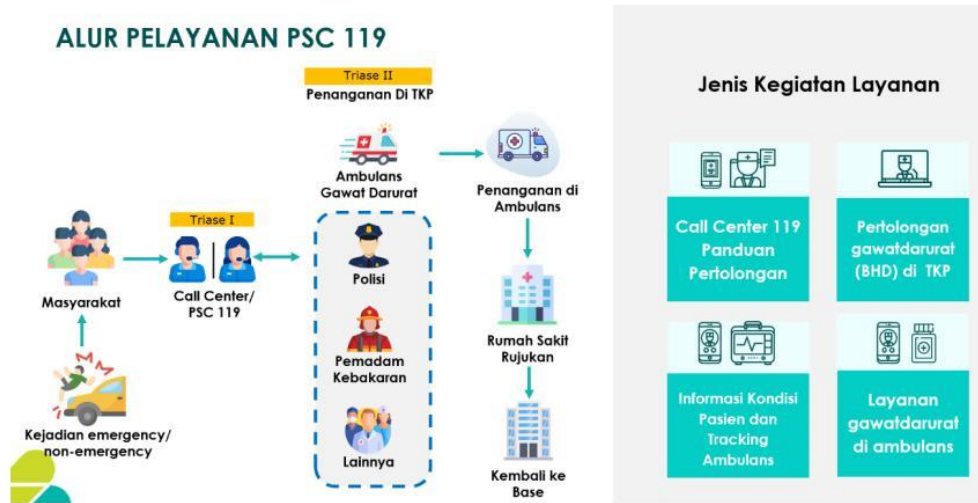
ALUR PELAYANAN PSC 119

Triase II
Penanganan Di TKP

Ambulans Gawat Darurat

Penanganan di Ambulans

Triase I

Masyarakat

Call Center/ PSC 119

Polisi

Pemadam Kebakaran

Lainnya

Rumah Sakit Rujukan

Kejadian emergency/ non-emergency

Kembali ke Base

Jenis Kegiatan Layanan

Call Center 119 Panduan Pertolongan

Pertolongan gawatdarurat (BHD) di TKP

Informasi Kondisi Pasien dan Tracking Ambulans

Layanan gawatdarurat di ambulans